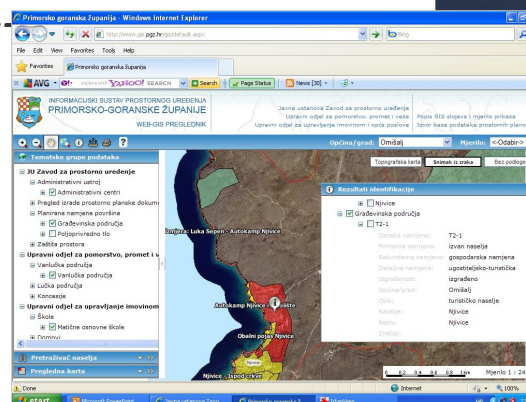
Primorsko goranska Županija - Windows Internet Explorer

http://www.gis.pgz.hr/gis/default.aspx

Bing

File Edit View Favorites Tools Help

Favorites

Primorsko goranska županija

AVG

SEARCH

Search

Page Status

News [30]

INFORMACIJSKI SUSTAV PROSTORNOG UREĐENJA
PRIMORSKO-GORANSKE ŽUPANIJE
WEB-GIS PREGLEDNIK

Javna ustanova Zavod za prostorno uređenje
Upravni odjel za pomorstvo, promet i veze
Upravni odjel za upravljanje imovinom i opće poslove

Popis GIS slojeva i mjerila prikaza
Izvor baze podataka prostornih plano

Općina/grad: Omišalj

Mjerilo: <-Odabir->

Tematske grupe podataka

JU Zavod za prostorno uređenje
Administrativni ustroj
Administrativni centri
Pregled izrade prostorno planske dokum
Planirana namjena površina
Građevinska područja
Poljoprivredno tlo
Zaštita prostora
Upravni odjel za pomorstvo, promet i v
Vanlučka područja
Vanlučka područja
Lučka područja
Koncesije
Upravni odjel za upravljanje imovinom
Škole
Matične osnovne škole
Domovi

Pretraživač naselja

Pregledna karta

Topografska karta

Snimak iz zraka

Bez podloge

Rezultati identifikacije

Njivice
Građevinska područja
T2-1

Oznaka namjene: T2-1
Primarna namjena: izvan naselja
Sekundarna namjena: gospodarska namjena
Detaljna namjena: ugostiteljsko-turistička
Izgrađenost: izgrađeno
Općina/grad: Omišalj
Opis: turističko naselje
Naselje: Njivice
Naziv: Njivice
Zaštita:

Lučka Sepen - Autokamp Njivice

Autokamp Njivice

Obalni pojas Njivice

Njivice - Japod crkve

0 0.2 0.4 0.6 0.8 1km

Mjerilo 1 : 24

Done

Internet

100%

start